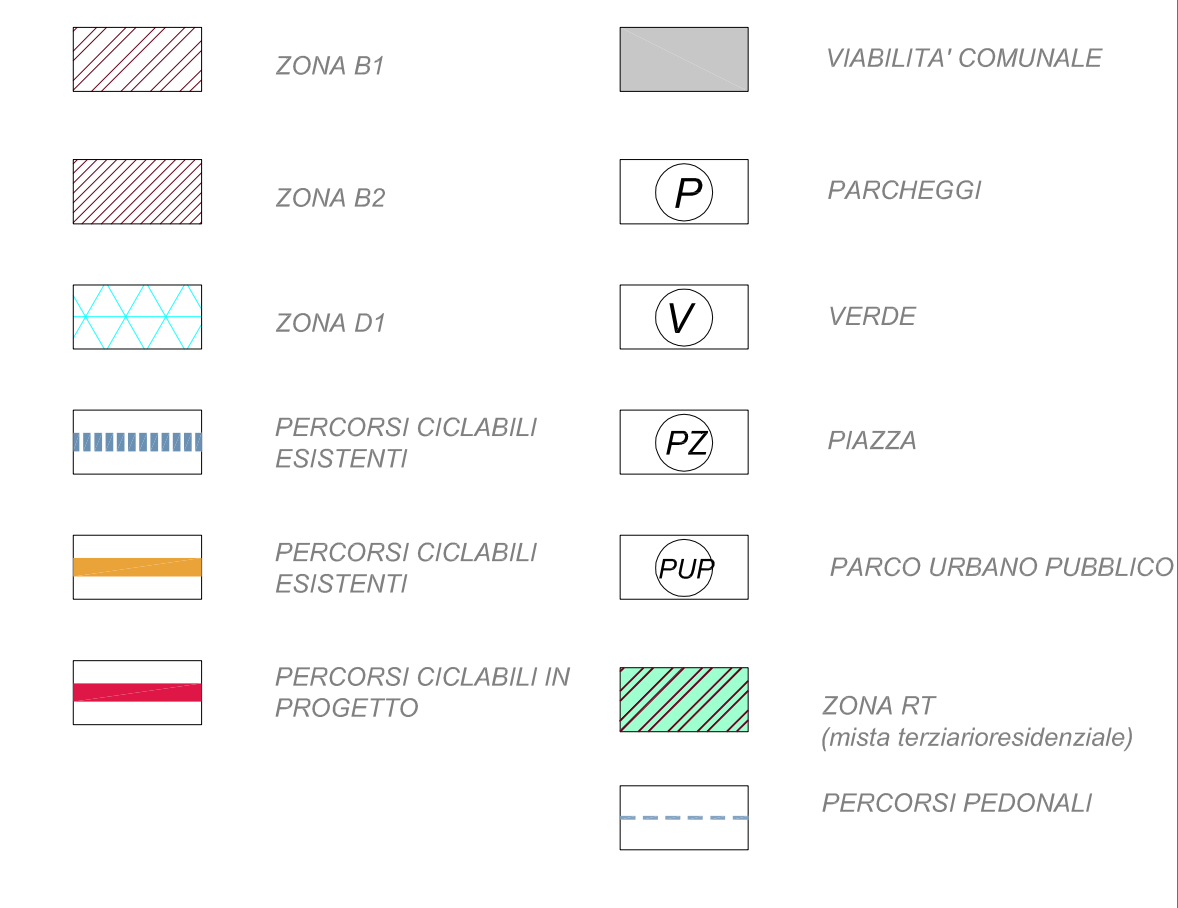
ZONA B1

ZONA B2

ZONA D1

PERCORSI CICLABILI ESISTENTI

PERCORSI CICLABILI ESISTENTI

PERCORSI CICLABILI IN PROGETTO

VIABILITA' COMUNALE

P

PARCHEGGI

V

VERDE

PZ

PIAZZA

PUP

PARCO URBANO PUBBLICO

ZONA RT
(mista terziarioresidenziale)

PERCORSI PEDONALI